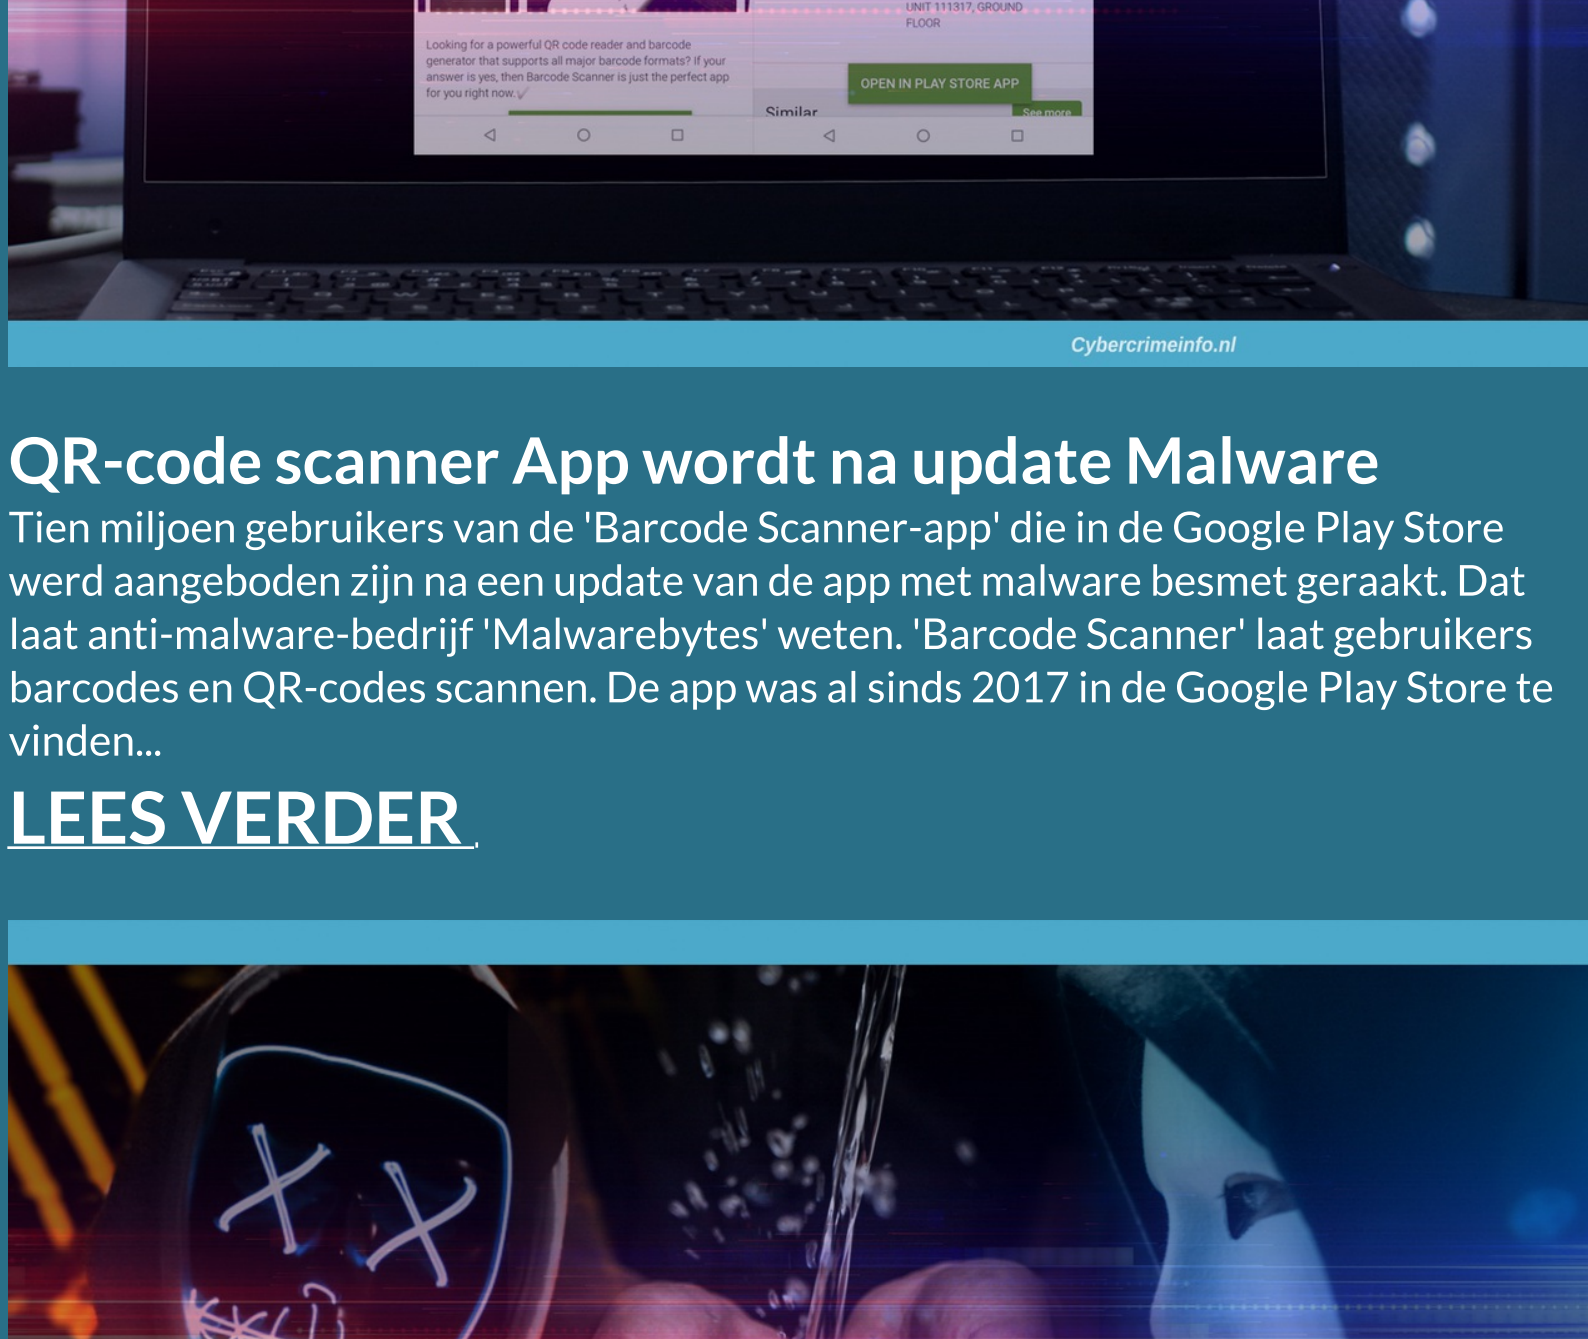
UNIT 111317, GROUND FLOOR

Looking for a powerful QR code reader and barcode generator that supports all major barcode formats? If your answer is yes, then Barcode Scanner is just the perfect app for you right now.

OPEN IN PLAY STORE APP

Similar

See more

Cybercrimeinfo.nl

QR-code scanner App wordt na update Malware

Tien miljoen gebruikers van de 'Barcode Scanner-app' die in de Google Play Store werd aangeboden zijn na een update van de app met malware besmet geraakt. Dat laat anti-malware-bedrijf 'Malwarebytes' weten. 'Barcode Scanner' laat gebruikers barcodes en QR-codes scannen. De app was al sinds 2017 in de Google Play Store te vinden...

LEES VERDER